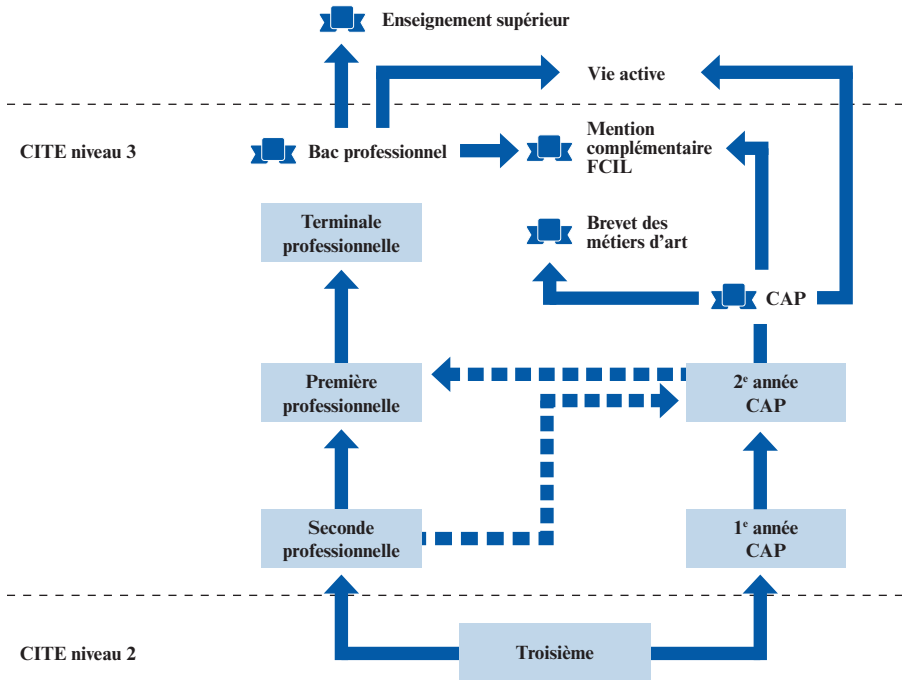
Enseignement supérieur

Vie active

CITE niveau 3

Bac professionnel

Mention complémentaire FCIL

Terminale professionnelle

Brevet des métiers d'art

CAP

Première professionnelle

2$^e$ année CAP

Seconde professionnelle

1$^e$ année CAP

CITE niveau 2

Troisième